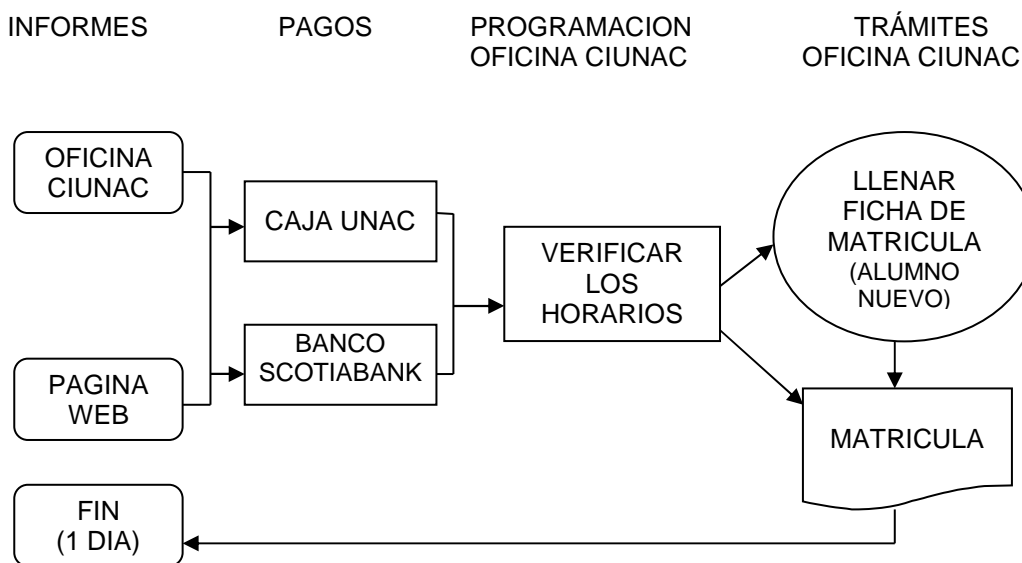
INFORMES

PAGOS

PROGRAMACION OFICINA CIUNAC

TRÁMITES OFICINA CIUNAC

OFICINA CIUNAC

PAGINA WEB

CAJA UNAC

BANCO SCOTIABANK

VERIFICAR LOS HORARIOS

LLENAR FICHA DE MATRICULA (ALUMNO NUEVO)

MATRICULA

FIN (1 DIA)